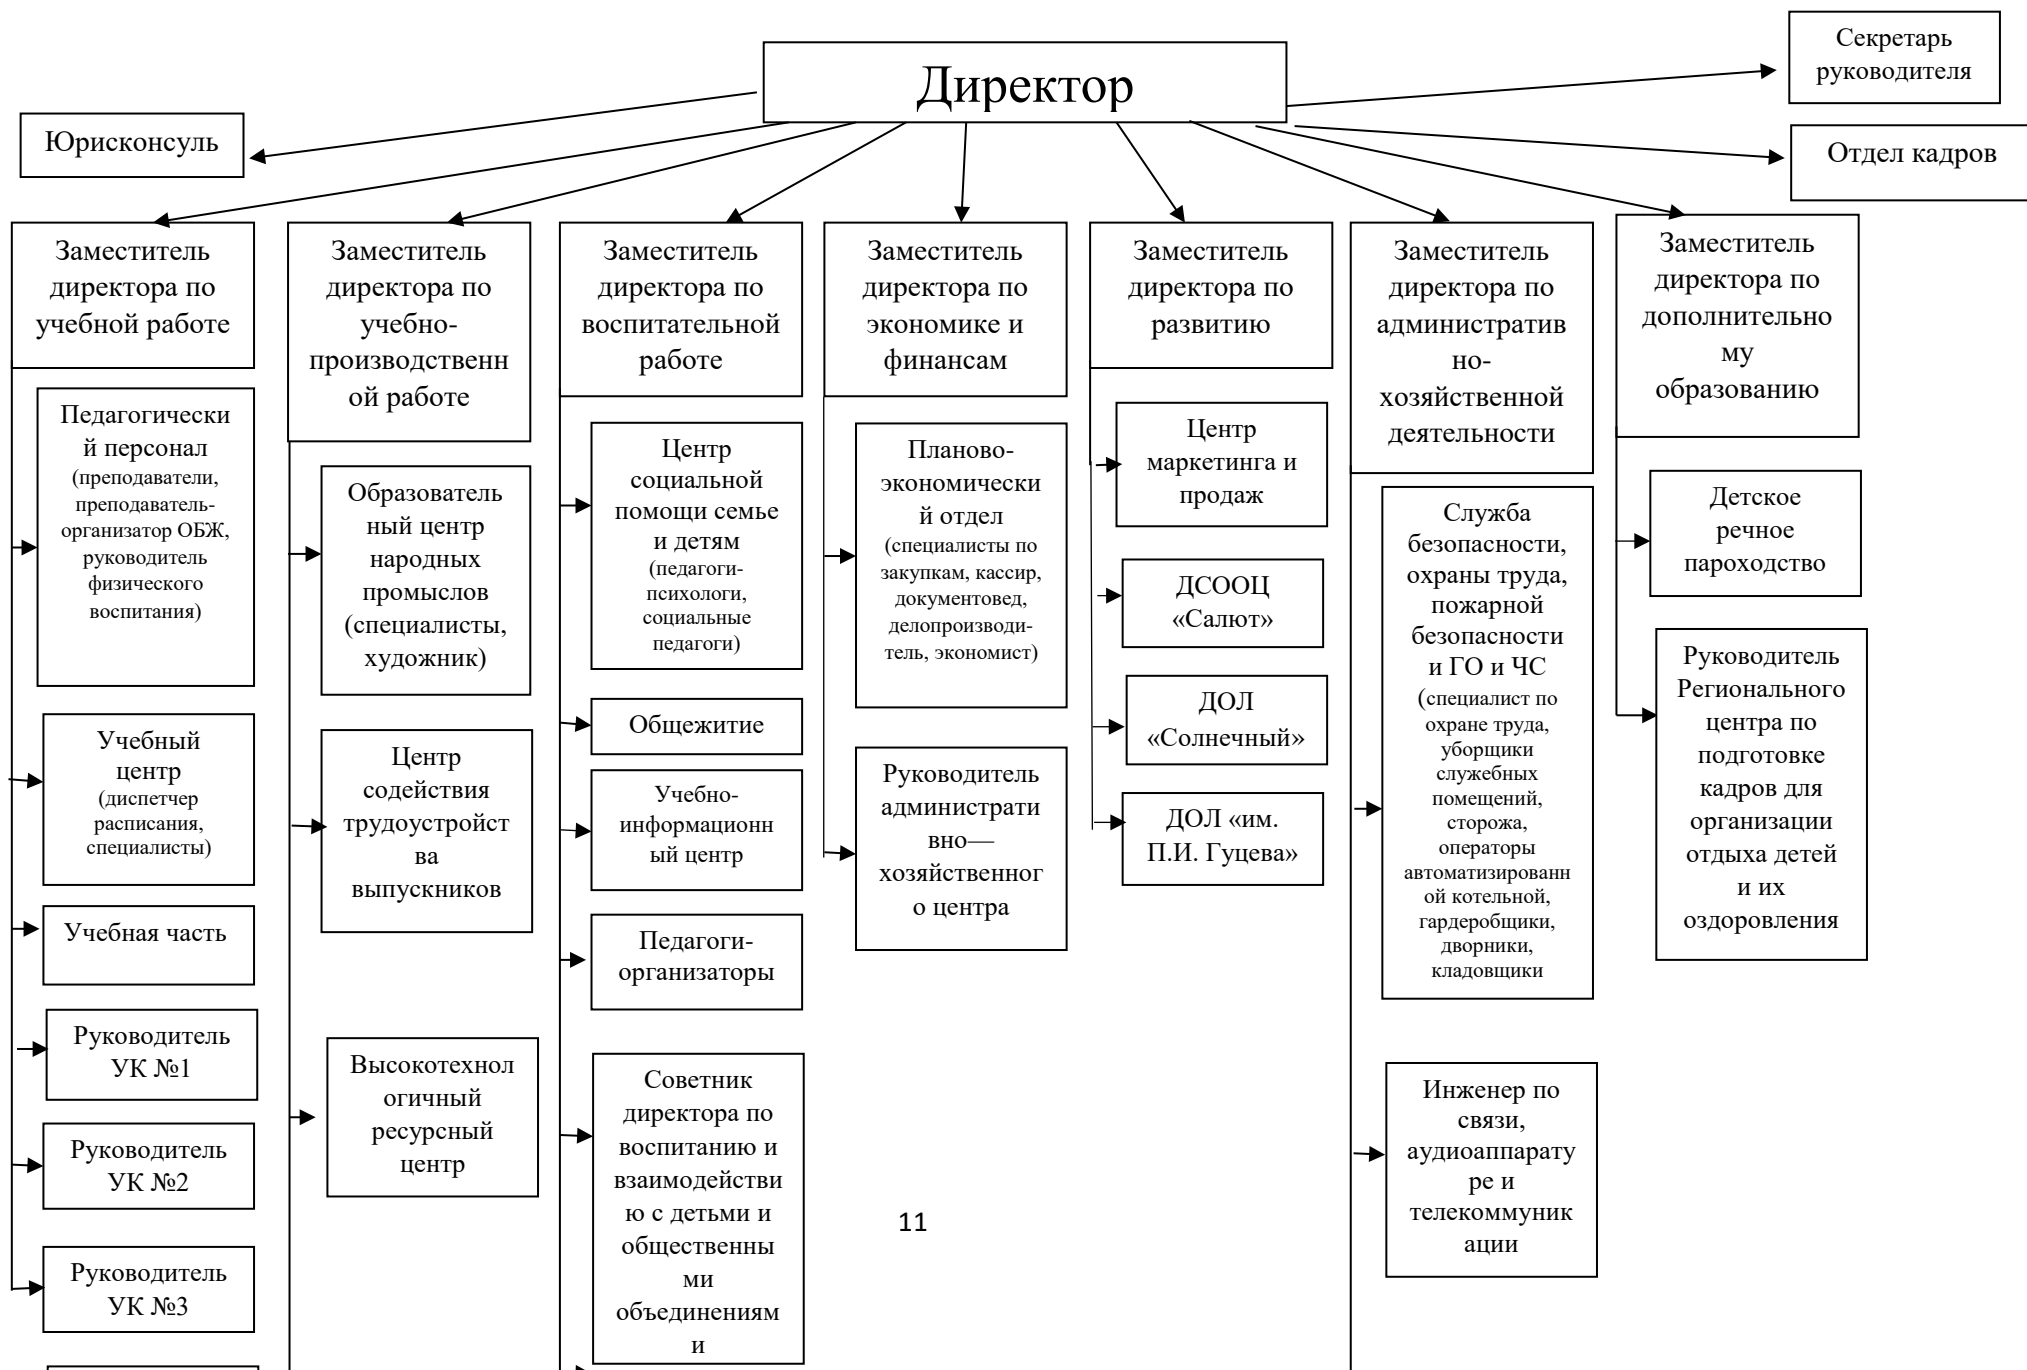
Директор

Секретарь руководителя

Юрисконсуль

Отдел кадров

Заместитель директора по учебной работе

Педагогический персонал (преподаватели, преподаватель-организатор ОБЖ, руководитель физического воспитания)

Учебный центр (диспетчер расписания, специалисты)

Учебная часть

Руководитель УК №1

Руководитель УК №2

Руководитель УК №3

Заместитель директора по учебно-производственной работе

Образовательный центр народных промыслов (специалисты, художник)

Центр содействия трудоустройства выпускников

Высокотехнологичный ресурсный центр

Заместитель директора по воспитательной работе

Центр социальной помощи семье и детям (педагоги-психологи, социальные педагоги)

Общежитие

Учебно-информационный центр

Педагоги-организаторы

Советник директора по воспитанию и взаимодействию с детьми и общественными объединениями

Заместитель директора по экономике и финансам

Планово-экономический отдел (специалисты по закупкам, кассир, документовед, делопроизводитель, экономист)

Руководитель административно—хозяйственного центра

Заместитель директора по развитию

Центр маркетинга и продаж

ДСООЦ «Салют»

ДОЛ «Солнечный»

ДОЛ «им. П.И. Гуцева»

Заместитель директора по административно-хозяйственной деятельности

Служба безопасности, охраны труда, пожарной безопасности и ГО и ЧС (специалист по охране труда, уборщики служебных помещений, сторожа, операторы автоматизированной котельной, гардеробщики, дворники, кладовщики

Инженер по связи, аудиоаппаратуре и телекоммуникации

Заместитель директора по дополнительному образованию

Детское речное пароходство

Руководитель Регионального центра по подготовке кадров для организации отдыха детей и их оздоровления

11